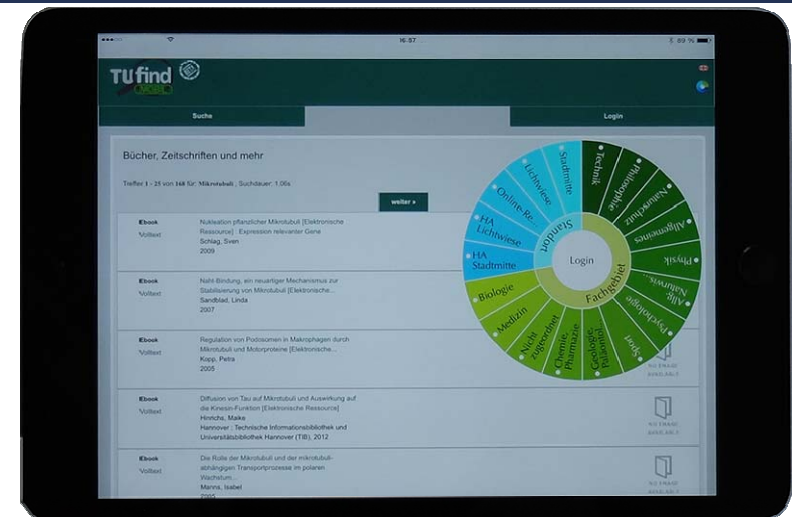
16:37

89 %

TUfind

Suche

Login

Bücher, Zeitschriften und mehr

Treffer 1 - 25 von 168 für: Mikrotubuli , Suchdauer: 1.06s

weiter »

Ebook
Volltext
Nukleation pflanzlicher Mikrotubuli [Elektronische Ressource] : Expression relevanter Gene
Schlag, Sven
2009

Ebook
Volltext
Naht-Bindung, ein neuartiger Mechanismus zur Stabilisierung von Mikrotubuli [Elektronische...
Sandblad, Linda
2007

Ebook
Volltext
Regulation von Podosomen in Makrophagen durch Mikrotubuli und Motorproteine [Elektronische...
Kopp, Petra
2005

Ebook
Volltext
Diffusion von Tau auf Mikrotubuli und Auswirkung auf die Kinesin-Funktion [Elektronische Ressource]
Hinrichs, Maike
Hannover : Technische Informationsbibliothek und Universitätsbibliothek Hannover (TIB), 2012

NO IMAGE AVAILABLE

Ebook
Volltext
Die Rolle der Mikrotubuli und der mikrotubuli-abhängigen Transportprozesse im polaren Wachstum...
Manns, Isabel
2005

NO IMAGE AVAILABLE

Login
Standort
Fachgebiet
Stadtmitte
Lichtwiese
Online-Re...
HA Lichtwiese
HA Stadtmitte
Technik
Philosophie
Naturschutz
Allgemeines
Physik
Allg. Naturwis...
Psychologie
Sport
Geologie, Paläontol...
Chemie, Pharmazie
Nicht zugeordnet
Medizin
Biologie